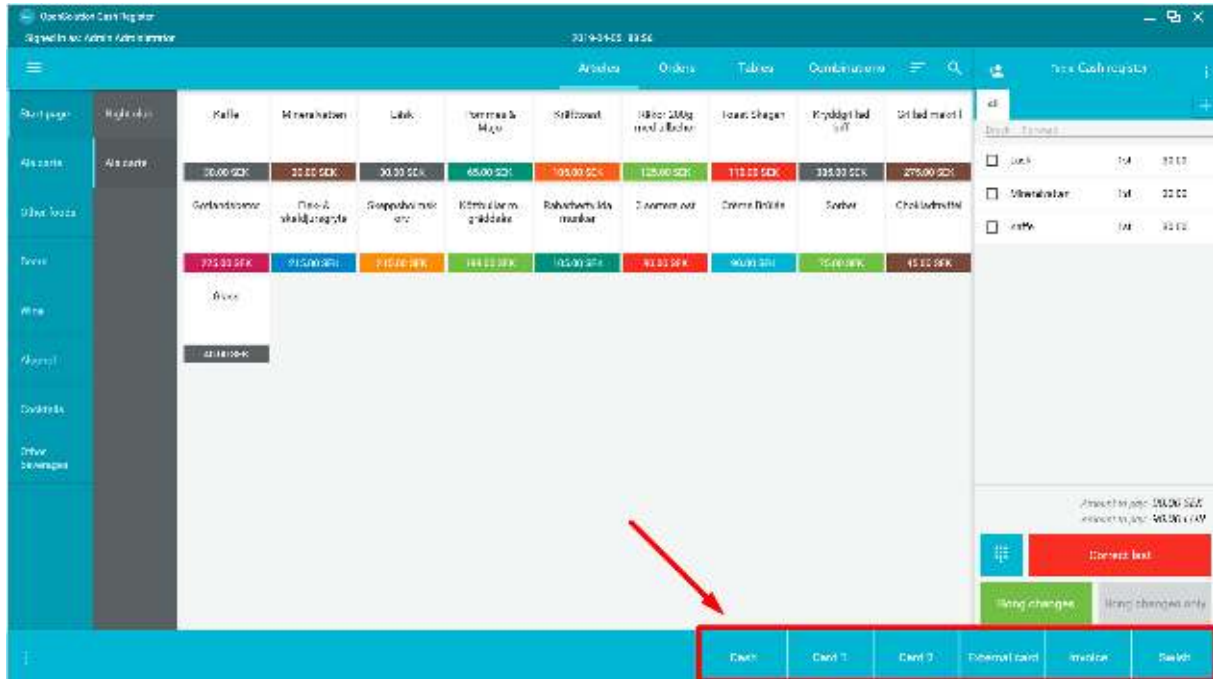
OpenSolution Cash Register
Signed in as: Admin Administrator
2019-04-05 08:56

Articles Orders Tables Combinations
New Cash register

Start page
À la carte
Other foods
Beer
Wine
Alcohol
Cocktails
Other beverages

Night club
À la carte

| Kaffe | Mineralvatten | Läsk | Pommes & Mayo | Snittbrast | Räkor 200g med tillbehör | Toast Skagen | Kryddgrillad laff | Grillad marinerad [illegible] |
|---|---|---|---|---|---|---|---|---|
| 30.00 SEK | 30.00 SEK | 30.00 SEK | 65.00 SEK | 105.00 SEK | 125.00 SEK | 110.00 SEK | 335.00 SEK | 275.00 SEK |
| Gotlandstartar | Fisk- & skaldjursgryta | Smppsholmsk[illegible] | Köttbullar m. gräddsås | Rabarbertvilda munkar | Ostbricka ost | Crème Brûlée | Sorbet | Chokladtryffel |
| 275.00 SEK | 215.00 SEK | 215.00 SEK | 165.00 SEK | 105.00 SEK | 90.00 SEK | 90.00 SEK | 75.00 SEK | 45.00 SEK |
| Bisse | | | | | | | | |
| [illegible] | | | | | | | | |

Läsk 1st 30.00
Mineralvatten 1st 30.00
Kaffe 1st 30.00

Amount to pay: 90.00 SEK
Amount to pay: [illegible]

Correct last
Bong changes
Bong changes only

Cash Card 1 Card 2 External card Invoice Swish